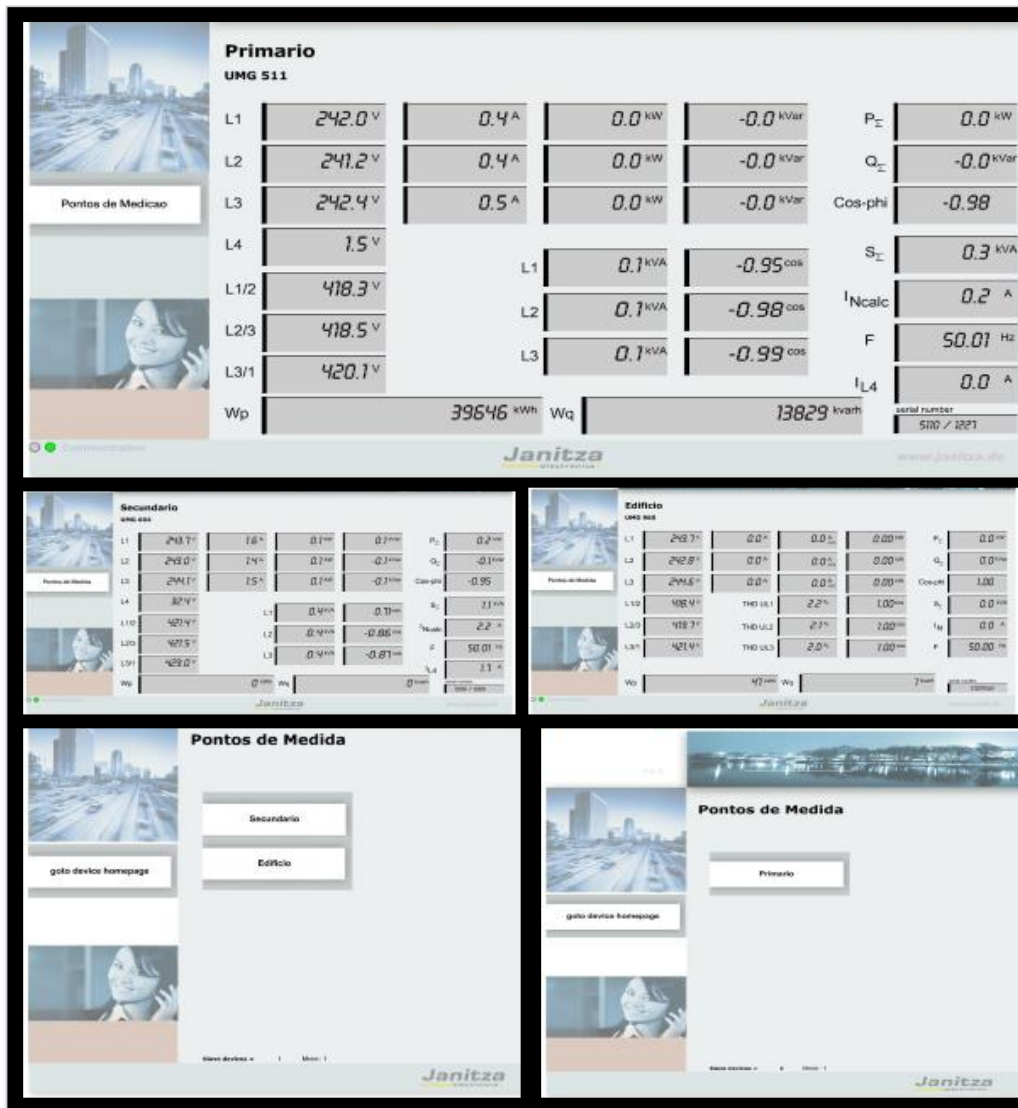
Primario
UMG 511

Pontos de Medicao

L1 242.0 V 0.4 A 0.0 kW -0.0 kVar $P_{\Sigma}$ 0.0 kW
L2 241.2 V 0.4 A 0.0 kW -0.0 kVar $Q_{\Sigma}$ -0.0 kVar
L3 242.4 V 0.5 A 0.0 kW -0.0 kVar Cos-phi -0.98
L4 1.5 V
L1 0.1 kVA -0.95 cos $S_{\Sigma}$ 0.3 kVA
L1/2 418.3 V
L2 0.1 kVA -0.98 cos $I_{Ncalc}$ 0.2 A
L2/3 418.5 V
L3 0.1 kVA -0.99 cos F 50.01 Hz
L3/1 420.1 V
$I_{L4}$ 0.0 A
Wp 39646 kWh Wq 13829 kvarh
serial number 5110 / 1227

Communication

Janitza electronics

www.janitza.de

Secundario
UMG 604

Pontos de Medida

L1 243.7 V 1.6 A 0.1 kW 0.1 kVar $P_{\Sigma}$ 0.2 kW
L2 243.0 V 1.4 A 0.1 kW -0.1 kVar $Q_{\Sigma}$ -0.1 kVar
L3 244.1 V 1.5 A 0.1 kW -0.1 kVar Cos-phi -0.95
L4 32.4 V $S_{\Sigma}$ 1.1 kVA
L1/2 421.4 V L1 0.4 kVA 0.11 cos
L2/3 421.5 V L2 0.4 kVA -0.86 cos $I_{Ncalc}$ 2.2 A
L3/1 423.0 V L3 0.4 kVA -0.87 cos F 50.01 Hz
$I_{L4}$ 1.1 A
Wp 0 kWh Wq 0 kvarh

Janitza

Edificio
UMG 508

Pontos de Medida

L1 243.7 V 0.0 A 0.0 A 0.00 kW $P_{\Sigma}$ 0.0 kW
L2 242.8 V 0.0 A 0.0 A 0.00 kW $Q_{\Sigma}$ 0.0 kVar
L3 244.6 V 0.0 A 0.0 A 0.00 kW Cos-phi 1.00
L1/2 418.4 V THD UL1 2.2 % 1.00 $S_{\Sigma}$ 0.0 kVA
L2/3 419.7 V THD UL2 2.1 % 1.00 $I_N$ 0.0 A
L3/1 421.4 V THD UL3 2.0 % 1.00 F 50.00 Hz
Wp 47 kWh Wq 7 kvarh

Janitza

Pontos de Medida

goto device homepage

Secundario

Edificio

Slave devices = 1 Meas: 1

Janitza electronics

Pontos de Medida

goto device homepage

Primario

Slave devices = 1 Meas: 1

Janitza electronics